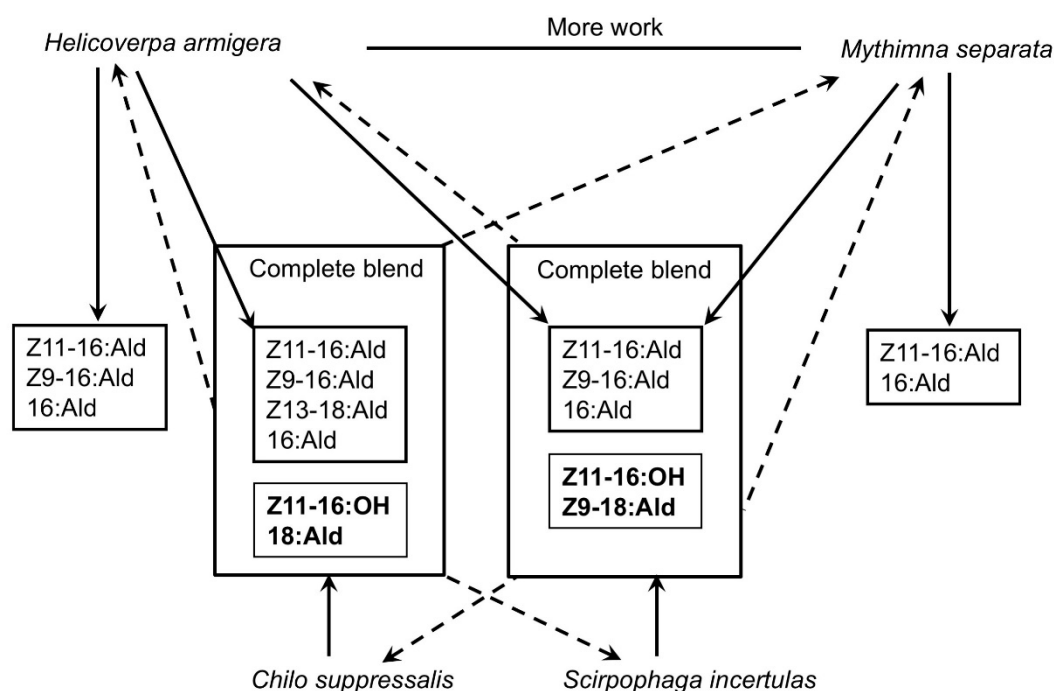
Helicoverpa armigera

More work

Mythimna separata

Z11-16:Ald
Z9-16:Ald
16:Ald

Complete blend

Z11-16:Ald
Z9-16:Ald
Z13-18:Ald
16:Ald

Z11-16:OH
18:Ald

Complete blend

Z11-16:Ald
Z9-16:Ald
16:Ald

Z11-16:OH
Z9-18:Ald

Z11-16:Ald
16:Ald

Chilo suppressalis

Scirpophaga incertulas